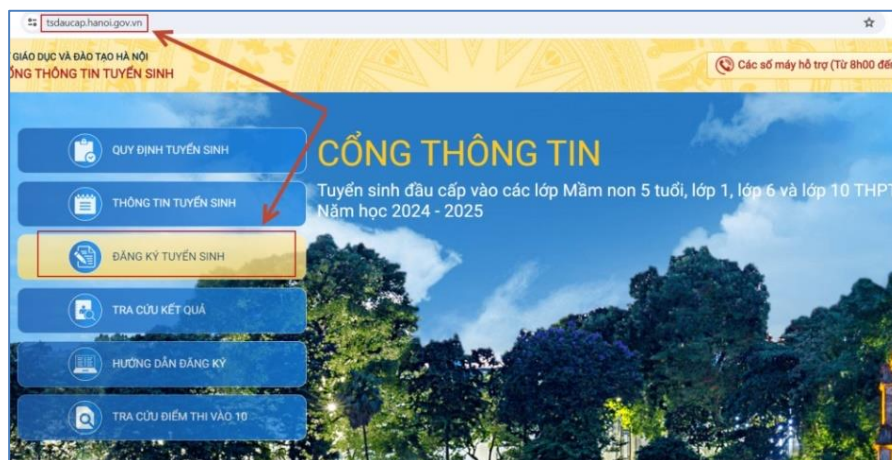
tsdaucap.hanoi.gov.vn

GIÁO DỤC VÀ ĐÀO TẠO HÀ NỘI
ỔNG THÔNG TIN TUYỂN SINH

Các số máy hỗ trợ (Từ 8h00 đến

QUY ĐỊNH TUYỂN SINH

THÔNG TIN TUYỂN SINH

ĐĂNG KÝ TUYỂN SINH

TRA CỨU KẾT QUẢ

HƯỚNG DẪN ĐĂNG KÝ

TRA CỨU ĐIỂM THI VÀO 10

CỔNG THÔNG TIN

Tuyển sinh đầu cấp vào các lớp Mầm non 5 tuổi, lớp 1, lớp 6 và lớp 10 THPT
Năm học 2024 - 2025